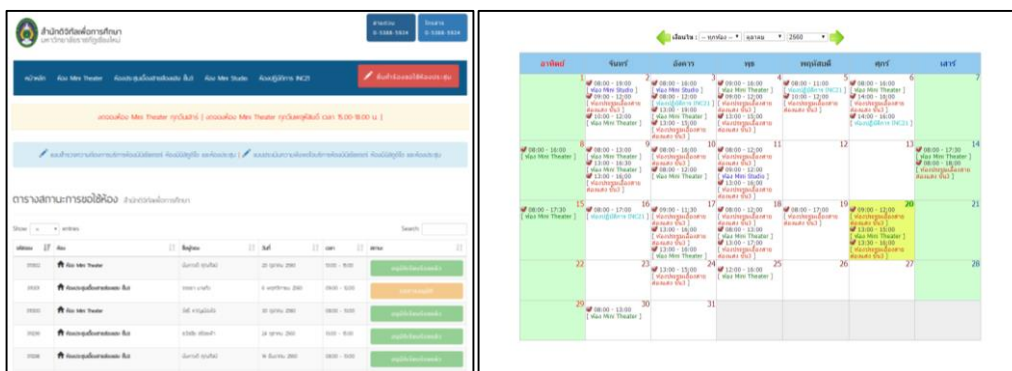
สำนักดิจิทัลเพื่อการศึกษา
มหาวิทยาลัยเชียงใหม่

หน้าหลัก ห้อง Mini Theater ห้องประชุมเอื้อมสายสิทธิ์ ชั้น3 ห้อง Mini Studio ห้องปฏิบัติการ INC21

จองห้องประชุม

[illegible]

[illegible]

ตารางสถานะการขอใช้ห้อง

Show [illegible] entries

Search:

| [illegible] | ห้อง | ผู้จอง | วันที่ | เวลา | สถานะ |
|---|---|---|---|---|---|
| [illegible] | ห้อง Mini Theater | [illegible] | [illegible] | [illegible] | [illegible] |
| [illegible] | ห้องประชุมเอื้อมสายสิทธิ์ ชั้น3 | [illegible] | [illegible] | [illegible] | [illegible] |
| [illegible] | ห้อง Mini Theater | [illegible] | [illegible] | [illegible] | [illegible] |
| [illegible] | ห้องประชุมเอื้อมสายสิทธิ์ ชั้น3 | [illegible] | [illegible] | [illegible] | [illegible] |
| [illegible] | ห้องประชุมเอื้อมสายสิทธิ์ ชั้น3 | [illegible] | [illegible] | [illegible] | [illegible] |

เลือกห้อง : -- ทุกห้อง -- มกราคม 2560

| อาทิตย์ | จันทร์ | อังคาร | พุธ | พฤหัสบดี | ศุกร์ | เสาร์ |
|---|---|---|---|---|---|---|
| 1 | 2 08:00 - 19:00 [ ห้อง Mini Studio ] 09:00 - 12:00 [ ห้อง Mini Theater ] 10:00 - 12:00 [ ห้อง Mini Theater ] | 3 08:00 - 16:00 [ ห้อง Mini Studio ] 08:00 - 12:00 [ ห้องปฏิบัติการ INC21 ] 13:00 - 19:00 [ ห้อง Mini Theater ] 13:00 - 15:00 [ ห้อง Mini Theater ] | 4 09:00 - 16:00 [ ห้อง Mini Studio ] 09:00 - 12:00 [ ห้องประชุมเอื้อมสายสิทธิ์ ชั้น3 ] 13:00 - 15:00 [ ห้องประชุมเอื้อมสายสิทธิ์ ชั้น3 ] | 5 08:00 - 11:00 [ ห้องปฏิบัติการ INC21 ] 10:00 - 12:00 [ ห้องประชุมเอื้อมสายสิทธิ์ ชั้น3 ] | 6 08:00 - 16:00 [ ห้อง Mini Theater ] 14:00 - 18:00 [ ห้องประชุมเอื้อมสายสิทธิ์ ชั้น3 ] 14:00 - 16:00 [ ห้องปฏิบัติการ INC21 ] | 7 |
| 8 08:00 - 16:00 [ ห้อง Mini Theater ] | 9 08:00 - 12:00 [ ห้องประชุมเอื้อมสายสิทธิ์ ชั้น3 ] 13:00 - 16:30 [ ห้อง Mini Theater ] 13:00 - 16:00 [ ห้องประชุมเอื้อมสายสิทธิ์ ชั้น3 ] | 10 08:00 - 16:00 [ ห้อง Mini Theater ] 08:00 - 12:00 [ ห้อง Mini Theater ] | 11 08:00 - 12:00 [ ห้องประชุมเอื้อมสายสิทธิ์ ชั้น3 ] 09:00 - 12:00 [ ห้อง Mini Studio ] 13:00 - 16:00 [ ห้องประชุมเอื้อมสายสิทธิ์ ชั้น3 ] | 12 | 13 | 14 08:00 - 17:30 [ ห้อง Mini Theater ] 08:00 - 18:00 [ ห้องประชุมเอื้อมสายสิทธิ์ ชั้น3 ] |
| 15 08:00 - 17:30 [ ห้อง Mini Theater ] | 16 08:00 - 17:00 [ ห้องปฏิบัติการ INC21 ] | 17 09:00 - 11:30 [ ห้องประชุมเอื้อมสายสิทธิ์ ชั้น3 ] 13:00 - 16:00 [ ห้องประชุมเอื้อมสายสิทธิ์ ชั้น3 ] | 18 08:00 - 12:00 [ ห้องประชุมเอื้อมสายสิทธิ์ ชั้น3 ] 08:00 - 12:00 [ ห้อง Mini Theater ] 13:00 - 17:00 [ ห้อง Mini Theater ] 13:00 - 16:00 [ ห้อง Mini Theater ] | 19 08:00 - 17:00 [ ห้องประชุมเอื้อมสายสิทธิ์ ชั้น3 ] | 20 09:00 - 12:00 [ ห้องประชุมเอื้อมสายสิทธิ์ ชั้น3 ] 13:00 - 15:00 [ ห้อง Mini Theater ] 13:30 - 16:00 [ ห้องประชุมเอื้อมสายสิทธิ์ ชั้น3 ] | 21 |
| 22 | 23 | 24 13:00 - 15:00 [ ห้อง Mini Theater ] | 25 12:00 - 16:00 [ ห้อง Mini Theater ] | 26 | 27 | 28 |
| 29 | 30 08:00 - 12:00 [ ห้อง Mini Theater ] | 31 | | | | |